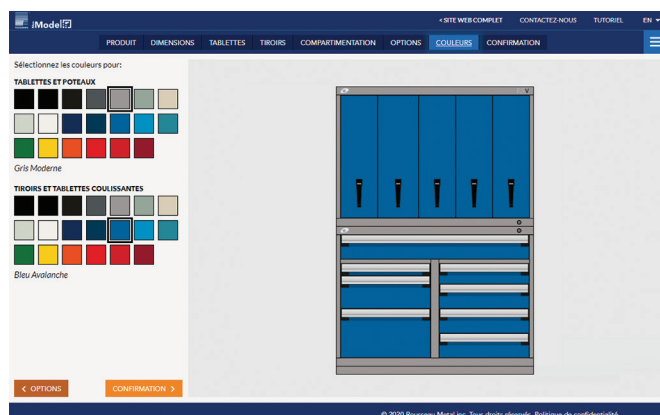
iModel

< SITE WEB COMPLET CONTACTEZ-NOUS TUTORIEL EN

PRODUIT DIMENSIONS TABLETTES TIROIRS COMPARTIMENTATION OPTIONS COULEURS CONFIRMATION

Sélectionnez les couleurs pour:

TABLETTES ET POTEAUX

Gris Moderne

TIROIRS ET TABLETTES COULISSANTES

Bleu Avalanche

< OPTIONS

CONFIRMATION >

© 2020 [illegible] Metal inc. Tous droits réservés. Politique de confidentialité